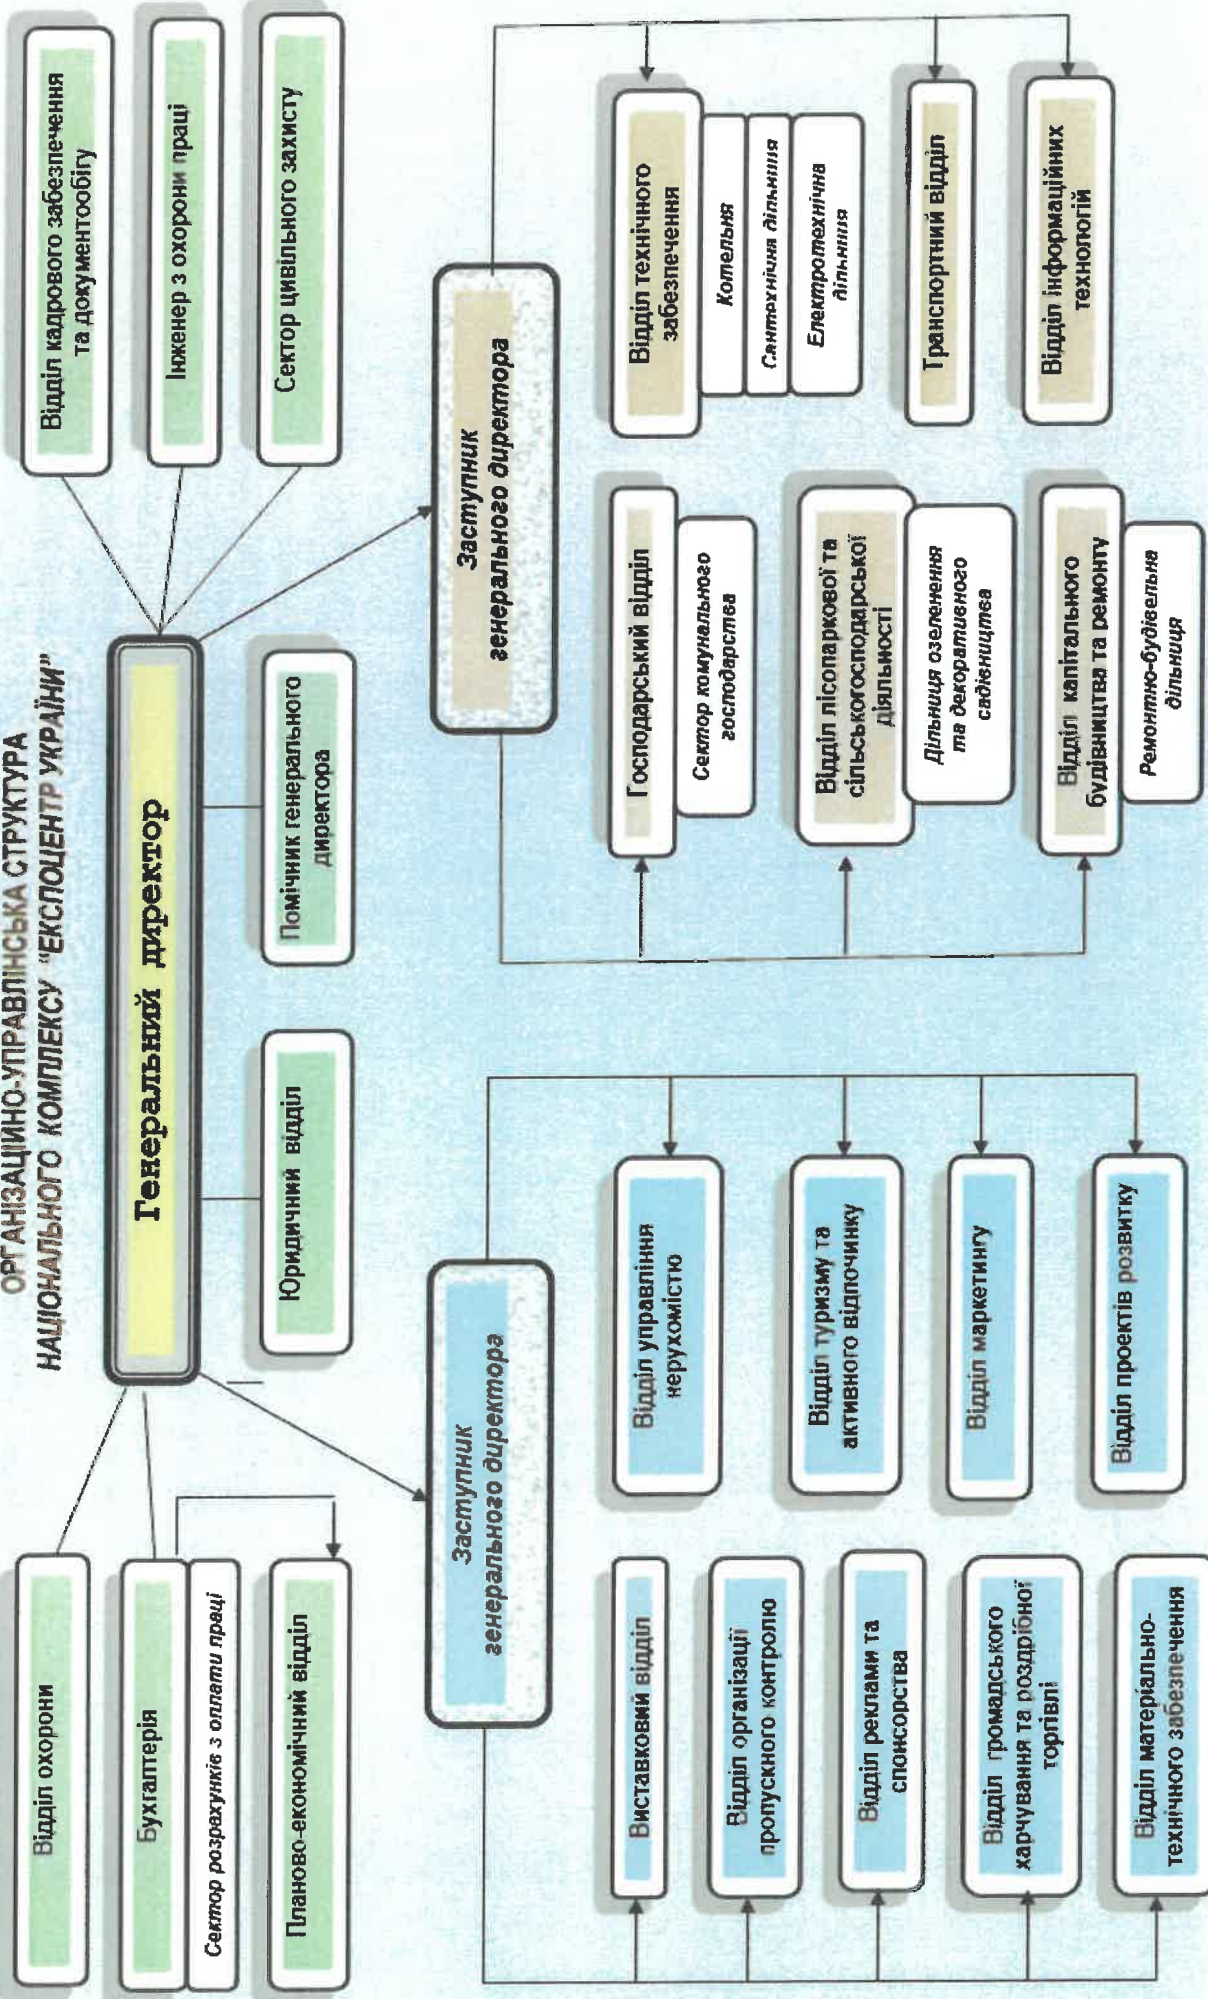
ОРГАНІЗАЦІЙНО-УПРАВЛІНСЬКА СТРУКТУРА
НАЦІОНАЛЬНОГО КОМПЛЕКСУ "ЕКСПОЦЕНТР УКРАЇНИ"

Генеральний директор

Відділ кадрового забезпечення та документообігу

Інженер з охорони праці

Сектор цивільного захисту

Помічник генерального директора

Юридичний відділ

Відділ охорони

Бухгалтерія

Сектор розрахунків з оплати праці

Планово-економічний відділ

Заступник генерального директора

Відділ технічного забезпечення

Котельня

Сантехнічна дільниця

Електротехнічна дільниця

Транспортний відділ

Відділ інформаційних технологій

Господарський відділ

Сектор комунального господарства

Відділ лісопаркової та сільськогосподарської діяльності

Дільниця озеленення та декоративного садівництва

Відділ капітального будівництва та ремонту

Ремонтно-будівельна дільниця

Заступник генерального директора

Відділ управління нерухомістю

Відділ туризму та активного відпочинку

Відділ маркетингу

Відділ проектів розвитку

Виставковий відділ

Відділ організації пропускного контролю

Відділ реклами та спонсорства

Відділ громадського харчування та роздрібної торгівлі

Відділ матеріально-технічного забезпечення